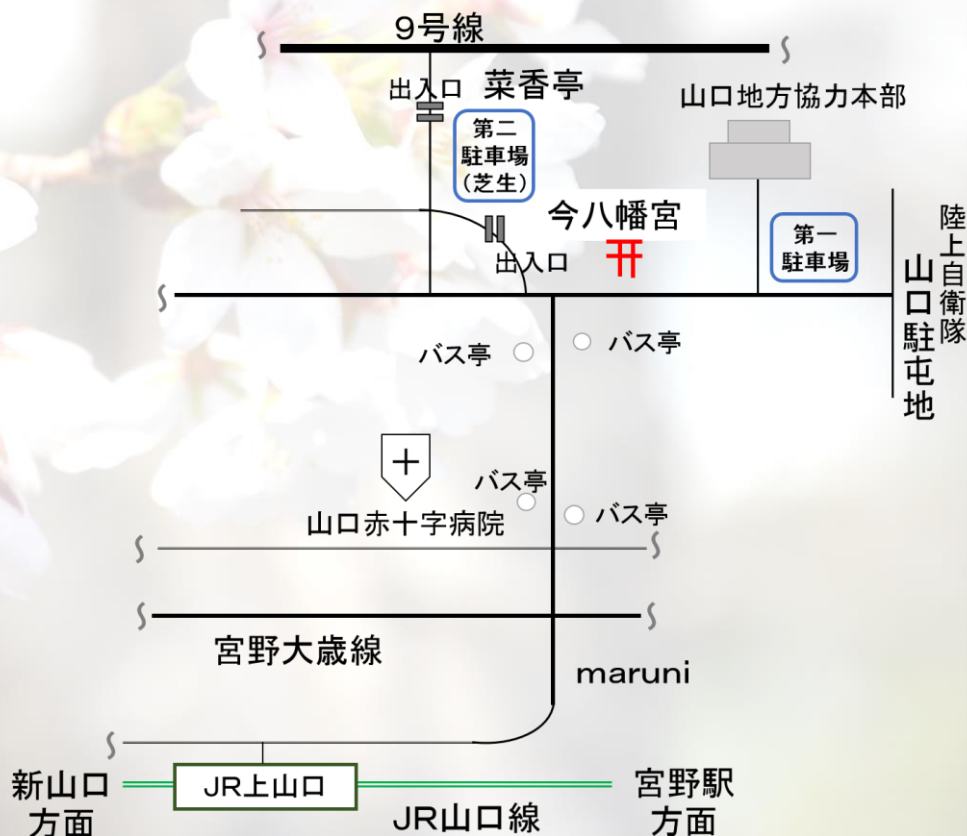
9号線

出入口

菜香亭

山口地方協力本部

第二駐車場（芝生）

今八幡宮

出入口

第一駐車場

陸上自衛隊

山口駐屯地

バス亭

バス亭

バス亭

バス亭

山口赤十字病院

宮野大歳線

maruni

新山口方面

JR上山口

宮野駅方面

JR山口線